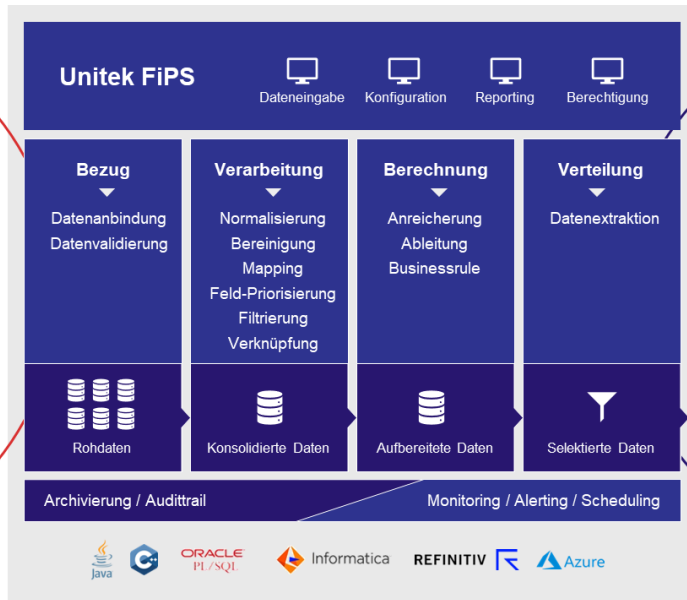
Unitek FiPS

Dateneingabe Konfiguration Reporting Berechtigung

Bezug
Datenanbindung
Datenvalidierung

Verarbeitung
Normalisierung
Bereinigung
Mapping
Feld-Priorisierung
Filtrierung
Verknüpfung

Berechnung
Anreicherung
Ableitung
Businessrule

Verteilung
Datenextraktion

Rohdaten

Konsolidierte Daten

Aufbereitete Daten

Selektierte Daten

Archivierung / Audittrail

Monitoring / Alerting / Scheduling

Java

C#

ORACLE PL/SQL

Informatica

REFINITIV

Azure